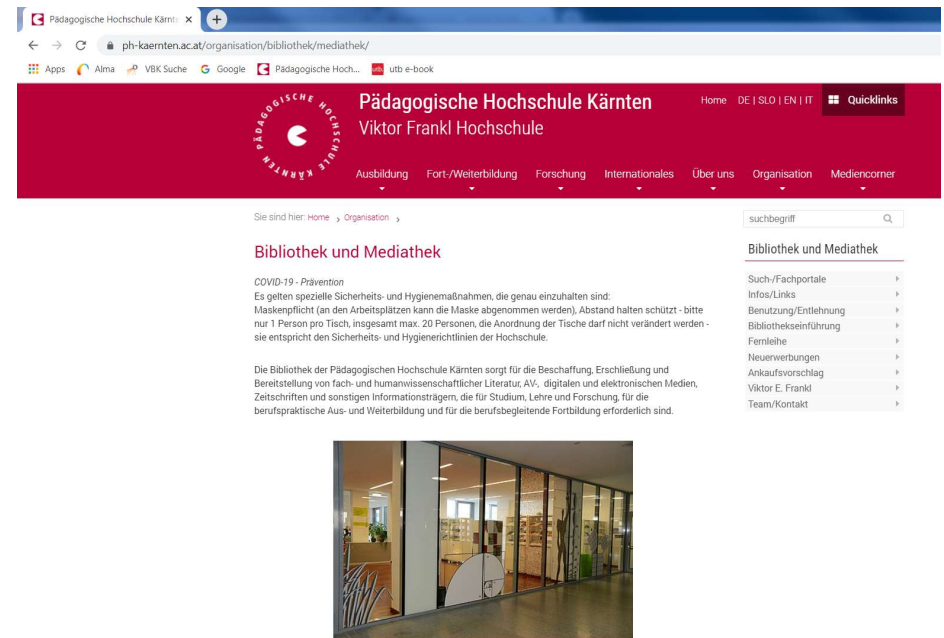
Pädagogische Hochschule Kärnt ×

ph-kaernten.ac.at/organisation/bibliothek/mediathek/

Apps Alma VBK Suche Google Pädagogische Hoch... utb e-book

PÄDAGOGISCHE HOCHSCHULE KÄRNTEN

Pädagogische Hochschule Kärnten
Viktor Frankl Hochschule

Home DE | SLO | EN | IT Quicklinks

Ausbildung Fort-/Weiterbildung Forschung Internationales Über uns Organisation Mediencorner

Sie sind hier: Home › Organisation ›

suchbegriff

Bibliothek und Mediathek

COVID-19 - Prävention
Es gelten spezielle Sicherheits- und Hygienemaßnahmen, die genau einzuhalten sind:
Maskenpflicht (an den Arbeitsplätzen kann die Maske abgenommen werden), Abstand halten schützt - bitte nur 1 Person pro Tisch, insgesamt max. 20 Personen, die Anordnung der Tische darf nicht verändert werden - sie entspricht den Sicherheits- und Hygienerichtlinien der Hochschule.

Die Bibliothek der Pädagogischen Hochschule Kärnten sorgt für die Beschaffung, Erschließung und Bereitstellung von fach- und humanwissenschaftlicher Literatur, AV-, digitalen und elektronischen Medien, Zeitschriften und sonstigen Informationsträgern, die für Studium, Lehre und Forschung, für die berufspraktische Aus- und Weiterbildung und für die berufsbegleitende Fortbildung erforderlich sind.

Bibliothek und Mediathek

Such-/Fachportale
Infos/Links
Benutzung/Entlehnung
Bibliothekseinführung
Fernleihe
Neuerwerbungen
Ankaufsvorschlag
Viktor E. Frankl
Team/Kontakt